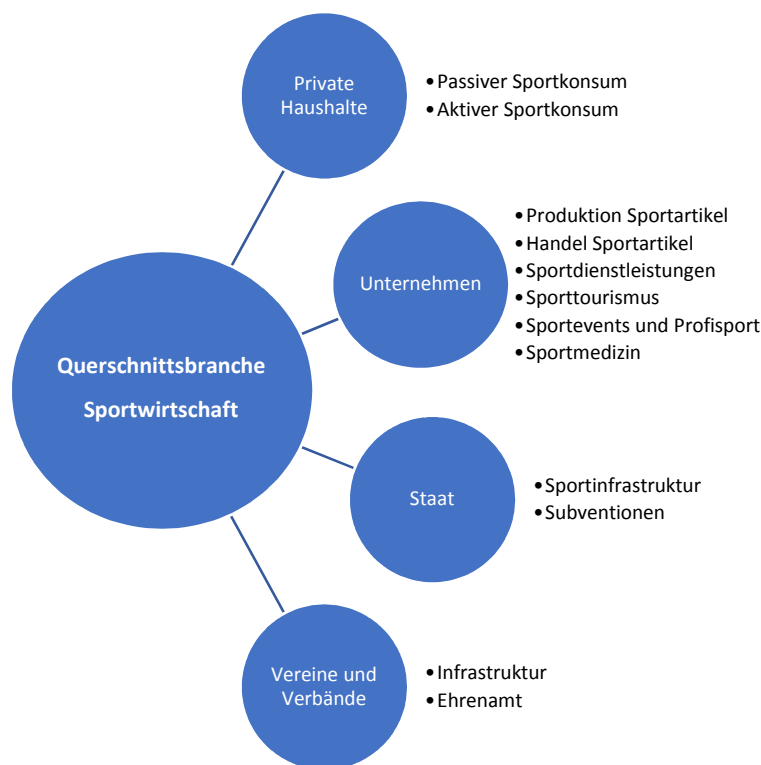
Querschnittsbranche Sportwirtschaft

Private Haushalte
- Passiver Sportkonsum
- Aktiver Sportkonsum

Unternehmen
- Produktion Sportartikel
- Handel Sportartikel
- Sportdienstleistungen
- Sporttourismus
- Sportevents und Profisport
- Sportmedizin

Staat
- Sportinfrastruktur
- Subventionen

Vereine und Verbände
- Infrastruktur
- Ehrenamt